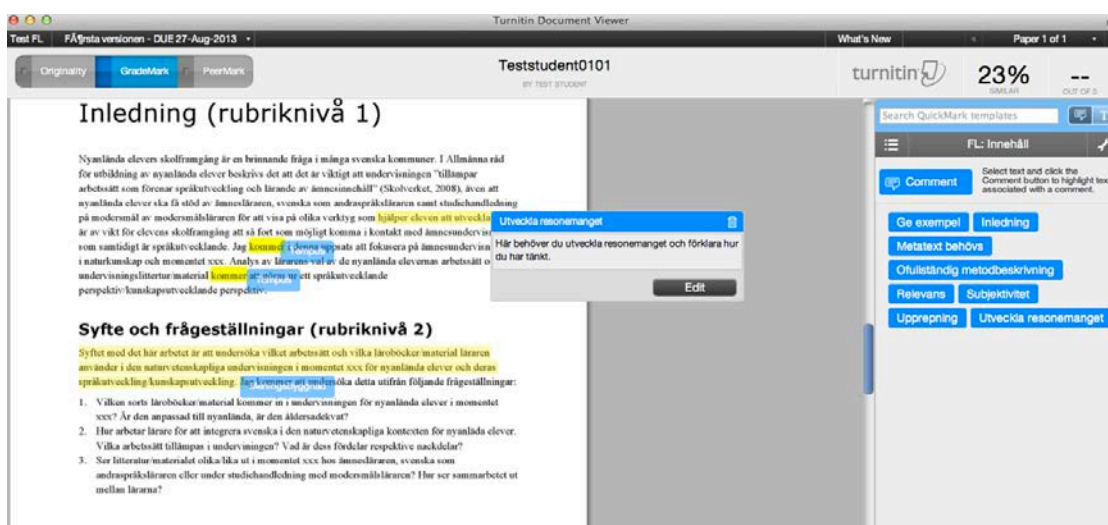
Turnitin Document Viewer

Test FL FÃ¶rsta versionen - DUE 27-Aug-2013

What's New

Paper 1 of 1

Originality GradeMark PeerMark

Teststudent0101

BY TEST STUDENT

turnitin

23%

SIMILAR

--

OUT OF 0

Inledning (rubriknivå 1)

Nyanlända elevers skolframgång är en brinnande fråga i många svenska kommuner. I Allmänna råd för utbildning av nyanlända elever beskrivs det att det är viktigt att undervisningen "tillämpar arbetssätt som förenar språkutveckling och lärande av ämnesinnehåll" (Skolverket, 2008), även att nyanlända elever ska få stöd av ämneslärare, svenska som andraspråksläraren samt studiehandledning på modersmål av modersmålsläraren för att visa på olika verktyg som hjälper eleven att utveckla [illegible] är av vikt för elevens skolframgång att så fort som möjligt komma i kontakt med ämnesundervis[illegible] som samtidigt är språkutvecklande. Jag kommer i denna uppsats att fokusera på ämnesundervis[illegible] i naturkunskap och momentet xxx. Analys av lärarens val av de nyanlända elevernas arbetssätt o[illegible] undervisningslitteratur/material kommer att göras ur ett språkutvecklande perspektiv/kunskapsutvecklande perspektiv.

Tempus

Utveckla resonemanget

Här behöver du utveckla resonemanget och förklara hur du har tänkt.

Edit

Syfte och frågeställningar (rubriknivå 2)

Syftet med det här arbetet är att undersöka vilket arbetssätt och vilka läroböcker/material läraren använder i den naturvetenskapliga undervisningen i momentet xxx för nyanlända elever och deras språkutveckling/kunskapsutveckling. Jag kommer att undersöka detta utifrån följande frågeställningar:

1. Vilken sorts läroböcker/material kommer in i undervisningen för nyanlända elever i momentet xxx? Är den anpassad till nyanlända, är den åldersadekvat?
2. Hur arbetar lärare för att integrera svenska i den naturvetenskapliga kontexten för nyanlända elever. Vilka arbetssätt tillämpas i undervisningen? Vad är dess fördelar respektive nackdelar?
3. Ser litteratur/materialet olika/lika ut i momentet xxx hos ämnesläraren, svenska som andraspråksläraren eller under studiehandledning med modersmålsläraren? Hur ser sammarbetet ut mellan lärarna?

Search QuickMark templates

FL: Innehåll

Comment

Select text and click the Comment button to highlight tex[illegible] associated with a comment.

Ge exempel
Inledning
Metatext behövs
Ofullständig metodbeskrivning
Relevans
Subjektivitet
Upprepning
Utveckla resonemanget